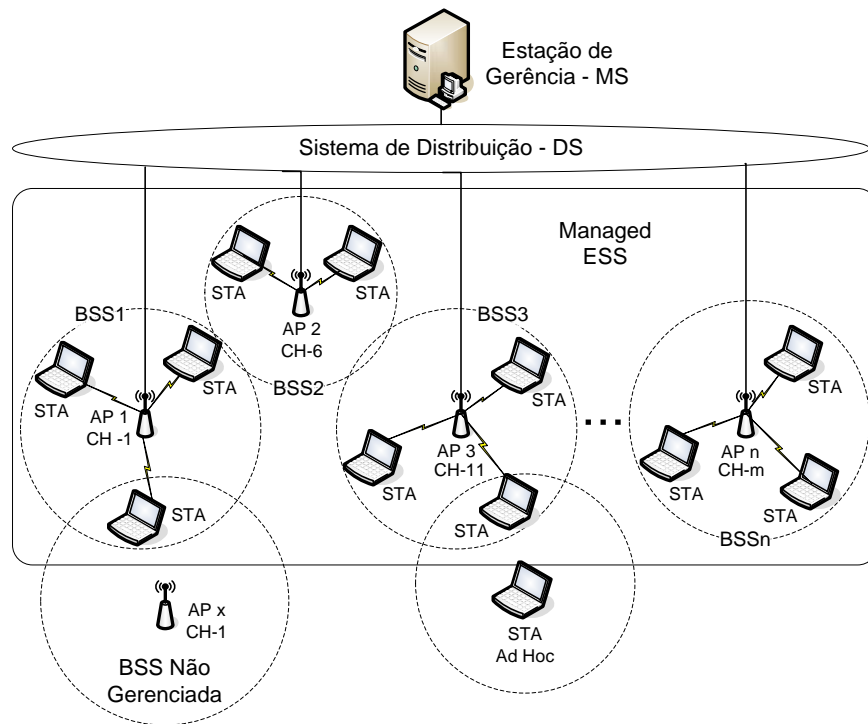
Estação de Gerência - MS

Sistema de Distribuição - DS

Managed ESS

STA
STA
AP 2
CH-6
BSS2

BSS1
STA
STA
AP 1
CH -1
STA

BSS3
STA
AP 3
CH-11
STA
STA

...

STA
AP n
CH-m
STA
STA
BSSn

AP x
CH-1
BSS Não Gerenciada

STA
Ad Hoc